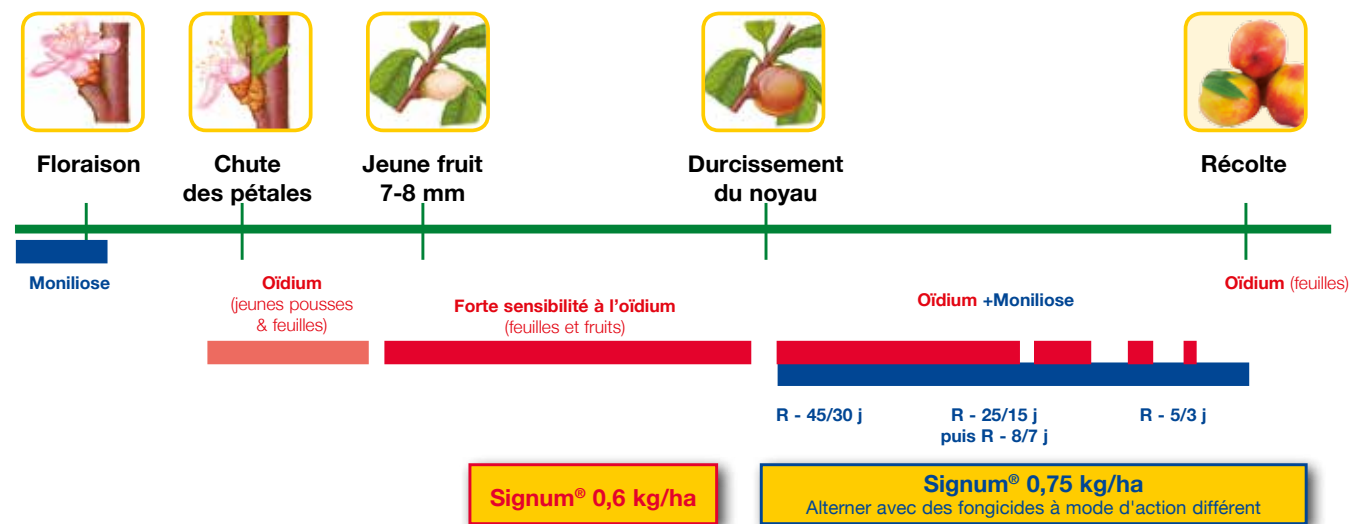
Floraison

Chute des pétales

Jeune fruit 7-8 mm

Durcissement du noyau

Récolte

Moniliose

Oïdium (jeunes pousses & feuilles)

Forte sensibilité à l'oïdium (feuilles et fruits)

Oïdium +Moniliose

Oïdium (feuilles)

R - 45/30 j

R - 25/15 j puis R - 8/7 j

R - 5/3 j

Signum® 0,6 kg/ha

Signum® 0,75 kg/ha
Alterner avec des fongicides à mode d'action différent